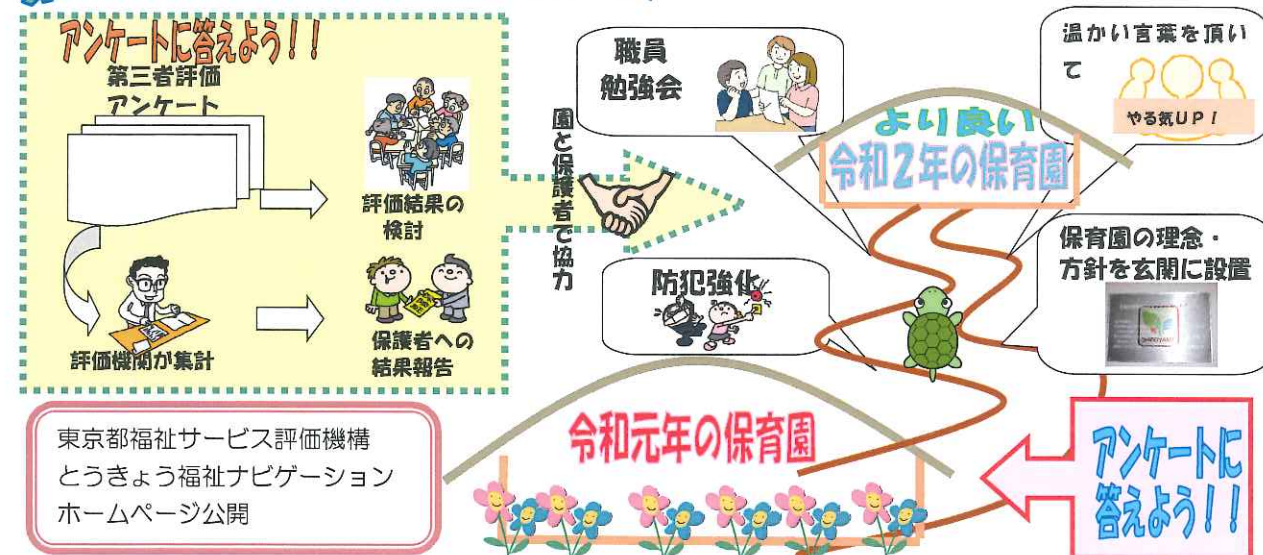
アンケートに答えよう！！

第三者評価
アンケート

評価結果の
検討

評価機関が集計

保護者への
結果報告

園と保護者で協力

職員
勉強会

温かい言葉を頂いて

やる気ＵＰ！

より良い
令和２年の保育園

保育園の理念・
方針を玄関に設置

防犯強化

令和元年の保育園

東京都福祉サービス評価機構
とうきょう福祉ナビゲーション
ホームページ公開

アンケートに
答えよう！！